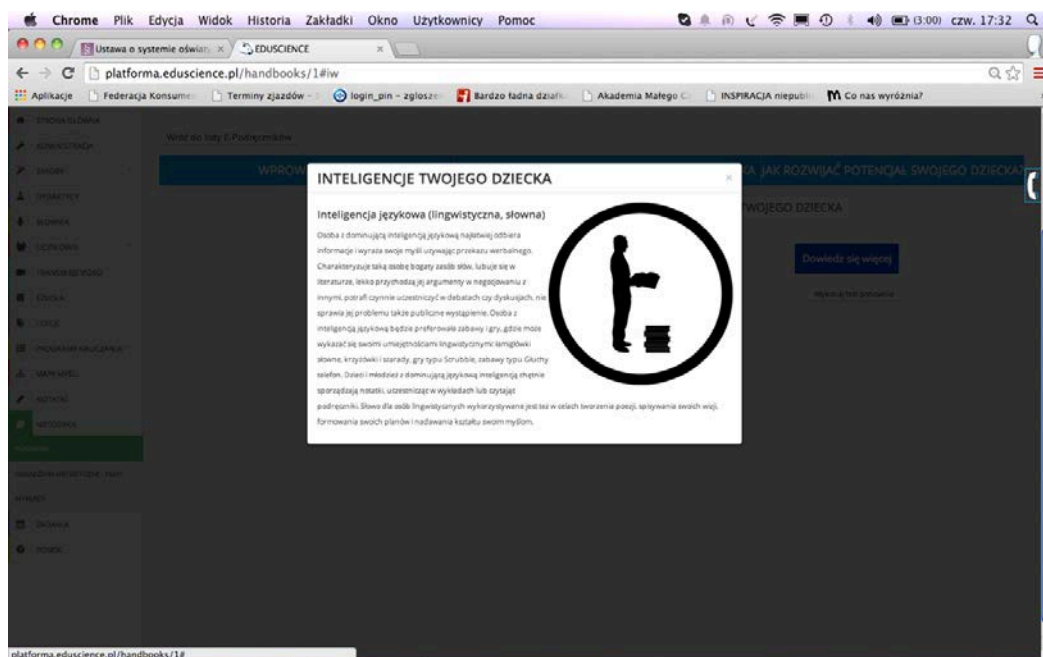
Chrome Plik Edycja Widok Historia Zakładki Okno Użytkownicy Pomoc

(3:00) czw. 17:32

Ustawa o systemie oświat × EDUSCIENCE ×

platforma.eduscience.pl/handbooks/1#iw

Aplikacje Federacja Konsumen Terminy zjazdów login_pin - zgłoszen Bardzo ładna działk Akademia Małego C INSPIRACJA niepubli Co nas wyróżnia?

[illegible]

Wróć do listy E-Podręczników

WPROW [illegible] JAK ROZWIJAĆ POTENCJAŁ SWOJEGO DZIECKA

TWOJEGO DZIECKA

Dowiedz się więcej

INTELIGENCJE TWOJEGO DZIECKA

×

Inteligencja językowa (lingwistyczna, słowna)

Osoba z dominującą inteligencją językową najlepiej odbiera informacje i wyraża swoje myśli używając przekazu werbalnego. Charakteryzuje taką osobę bogaty zasób słów, lubuje się w literaturze, łatwo przychodzą jej argumenty w negocjowaniu z innymi, potrafi czynnie uczestniczyć w debatach czy dyskusjach, nie sprawia jej problemu także publiczne wystąpienie. Osoba z inteligencją językową będzie preferowała zabawy i gry, gdzie może wykazać się swoimi umiejętnościami lingwistycznymi: łamigłówki słowne, krzyżówki i szarady, gry typu Scrabble, zabawy typu Głuchy telefon. Dzieci i młodzież z dominującą językową inteligencją chętnie sporządzają notatki, uczestniczą w wykładach lub czytają podręczniki. Słowo dla osób lingwistycznych wykorzystywane jest też w celach tworzenia poezji, spisywania swoich wizji, formowania swoich planów i nadawania kształtu swoim myślom.

platforma.eduscience.pl/handbooks/1#